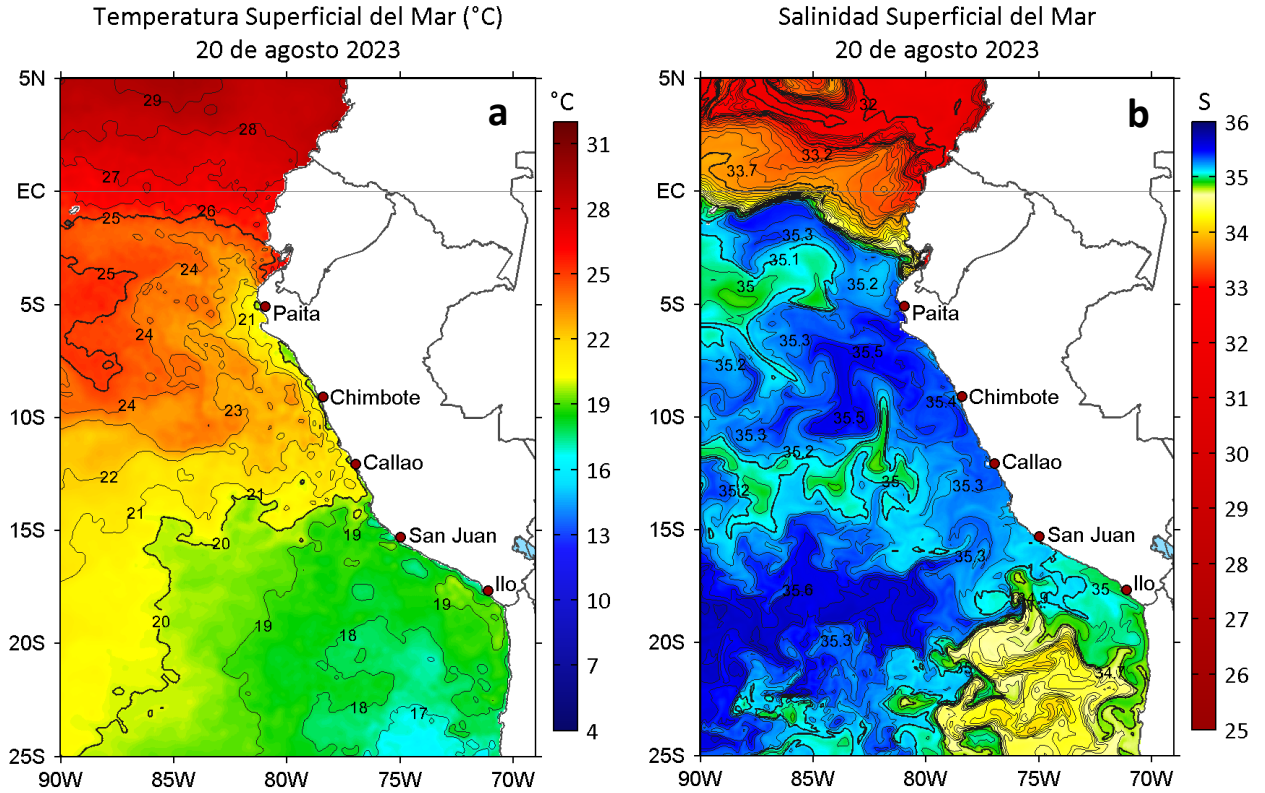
Temperatura Superficial del Mar (°C)
20 de agosto 2023

a

°C
31
28
25
22
19
16
13
10
7
4

5N
EC
5S
10S
15S
20S
25S

90W
85W
80W
75W
70W

29
28
27
25
26
25
24
24
21
24
23
22
21
21
20
19
20
19
18
19
18
17

Paita
Chimbote
Callao
San Juan
Ilo

Salinidad Superficial del Mar
20 de agosto 2023

b

S
36
35
34
33
32
31
30
29
28
27
26
25

5N
EC
5S
10S
15S
20S
25S

90W
85W
80W
75W
70W

32
33.2
33.7
35.3
35.1
35
35.2
35.3
35.5
35.2
35.4
35.5
35.3
35.2
35
35.3
35.2
35.3
35
35.6
34.9
35.3
34.7

Paita
Chimbote
Callao
San Juan
Ilo